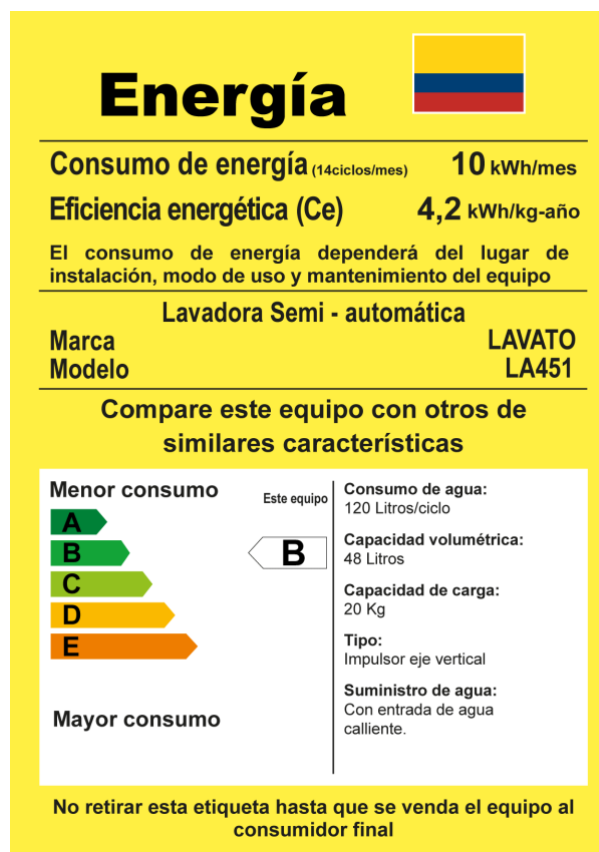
Energía

Consumo de energía (14ciclos/mes) 10 kWh/mes

Eficiencia energética (Ce) 4,2 kWh/kg-año

El consumo de energía dependerá del lugar de instalación, modo de uso y mantenimiento del equipo

Lavadora Semi - automática

Marca LAVATO

Modelo LA451

Compare este equipo con otros de similares características

Menor consumo

A
B
C
D
E

Mayor consumo

Este equipo

B

Consumo de agua:
120 Litros/ciclo

Capacidad volumétrica:
48 Litros

Capacidad de carga:
20 Kg

Tipo:
Impulsor eje vertical

Suministro de agua:
Con entrada de agua calliente.

No retirar esta etiqueta hasta que se venda el equipo al consumidor final